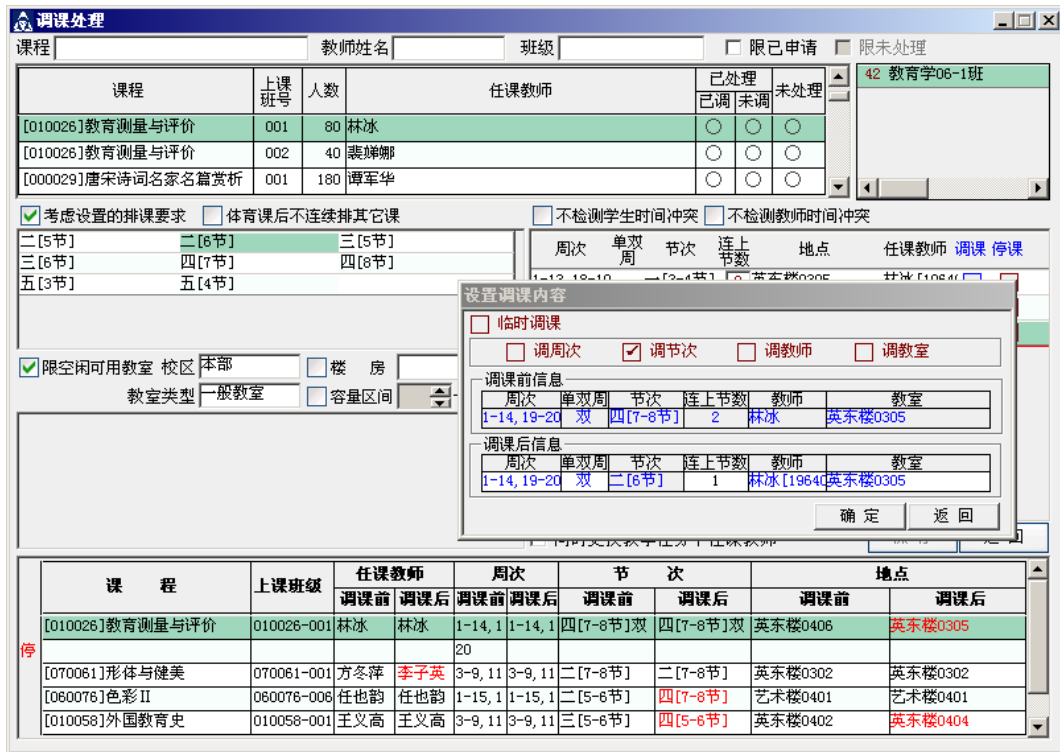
调课处理

课程 教师姓名 班级 限已申请 限未处理

| 课程 | 上课班号 | 人数 | 任课教师 | 已处理 已调 | 已处理 未调 | 未处理 |
|---|---|---|---|---|---|---|
| [010026]教育测量与评价 | 001 | 80 | 林冰 | ○ | ○ | ○ |
| [010026]教育测量与评价 | 002 | 40 | 裴娣娜 | ○ | ○ | ○ |
| [000029]唐宋诗词名家名篇赏析 | 001 | 180 | 谭军华 | ○ | ○ | ○ |

42 教育学06-1班

考虑设置的排课要求 体育课后不连续排其它课

二[5节] 二[6节] 三[5节]
三[6节] 四[7节] 四[8节]
五[3节] 五[4节]

不检测学生时间冲突 不检测教师时间冲突

周次 单双周 节次 连上节数 地点 任课教师 调课 停课

1-13,18-19 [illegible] 英东楼0305 林冰[1964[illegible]

限空闲可用教室 校区 本部 楼 房
教室类型 一般教室 容量区间

设置调课内容

临时调课

调周次 调节次 调教师 调教室

调课前信息

| 周次 | 单双周 | 节次 | 连上节数 | 教师 | 教室 |
|---|---|---|---|---|---|
| 1-14,19-20 | 双 | 四[7-8节] | 2 | 林冰 | 英东楼0305 |

调课后信息

| 周次 | 单双周 | 节次 | 连上节数 | 教师 | 教室 |
|---|---|---|---|---|---|
| 1-14,19-20 | 双 | 二[6节] | 1 | 林冰[19640 | 英东楼0305 |

确 定 返 回

同时更换教学任务中任课教师

| | 课 程 | 上课班级 | 任课教师 调课前 | 任课教师 调课后 | 周次 调课前 | 周次 调课后 | 节次 调课前 | 节次 调课后 | 地点 调课前 | 地点 调课后 |
|---|---|---|---|---|---|---|---|---|---|---|
| | [010026]教育测量与评价 | 010026-001 | 林冰 | 林冰 | 1-14,1 | 1-14,1 | 四[7-8节]双 | 四[7-8节]双 | 英东楼0406 | 英东楼0305 |
| 停 | | | | | 20 | | | | | |
| | [070061]形体与健美 | 070061-001 | 方冬萍 | 李子英 | 3-9,11 | 3-9,11 | 二[7-8节] | 二[7-8节] | 英东楼0302 | 英东楼0302 |
| | [060076]色彩Ⅱ | 060076-006 | 任也韵 | 任也韵 | 1-15,1 | 1-15,1 | 二[5-6节] | 四[7-8节] | 艺术楼0401 | 艺术楼0401 |
| | [010058]外国教育史 | 010058-001 | 王义高 | 王义高 | 3-9,11 | 3-9,11 | 三[5-6节] | 四[5-6节] | 英东楼0402 | 英东楼0404 |